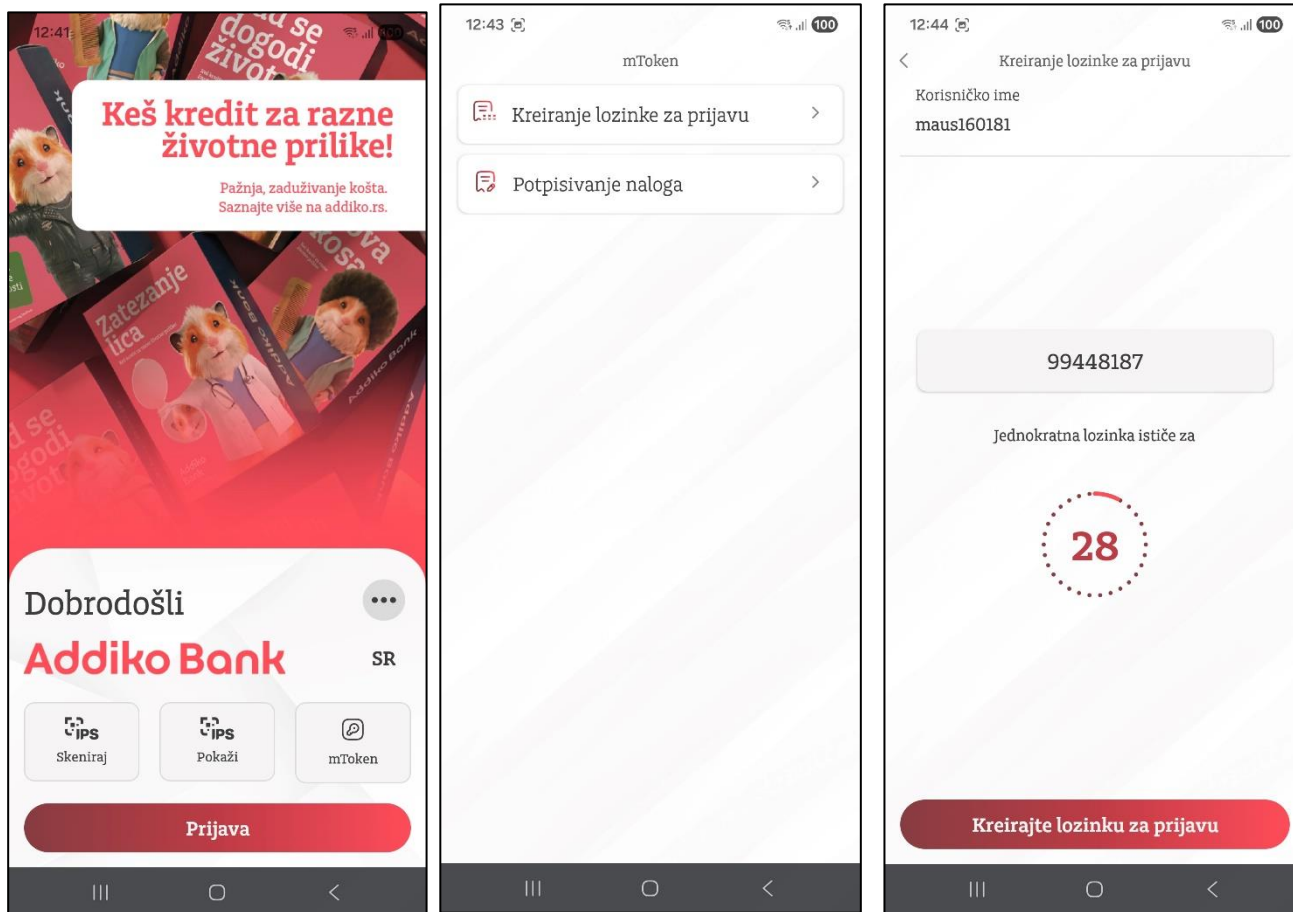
12:41

Keš kredit za razne životne prilike!

Pažnja, zaduživanje košta. Saznajte više na addiko.rs.

Zatezanje lica

Dobrodošli

Addiko Bank

SR

IPS
Skeniraj

IPS
Pokaži

mToken

Prijava

12:43

mToken

Kreiranje lozinke za prijavu

Potpisivanje naloga

12:44

Kreiranje lozinke za prijavu

Korisničko ime
maus160181

99448187

Jednokratna lozinka ističe za

28

Kreirajte lozinku za prijavu